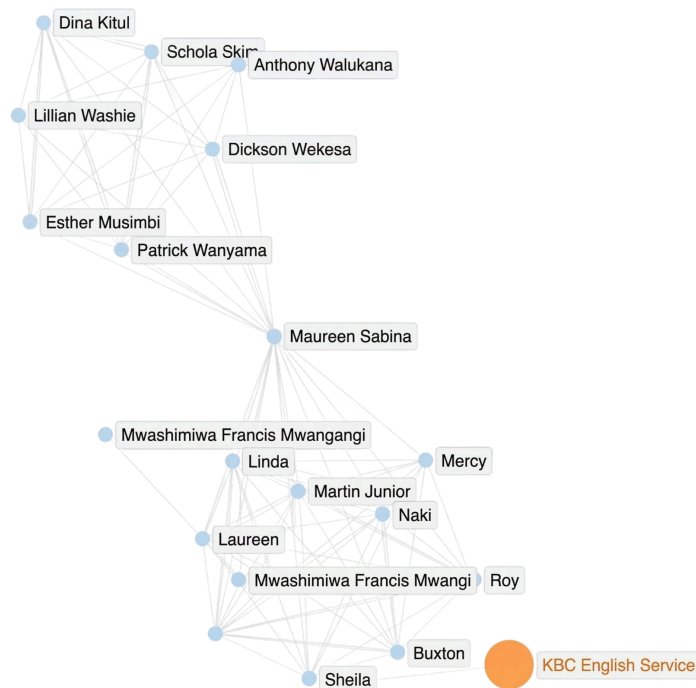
Dina Kitul
Schola Skim
Anthony Walukana
Lillian Washie
Dickson Wekesa
Esther Musimbi
Patrick Wanyama
Maureen Sabina
Mwashimiwa Francis Mwangangi
Linda
Mercy
Martin Junior
Naki
Laureen
Mwashimiwa Francis Mwangi
Roy
Buxton
KBC English Service
Sheila